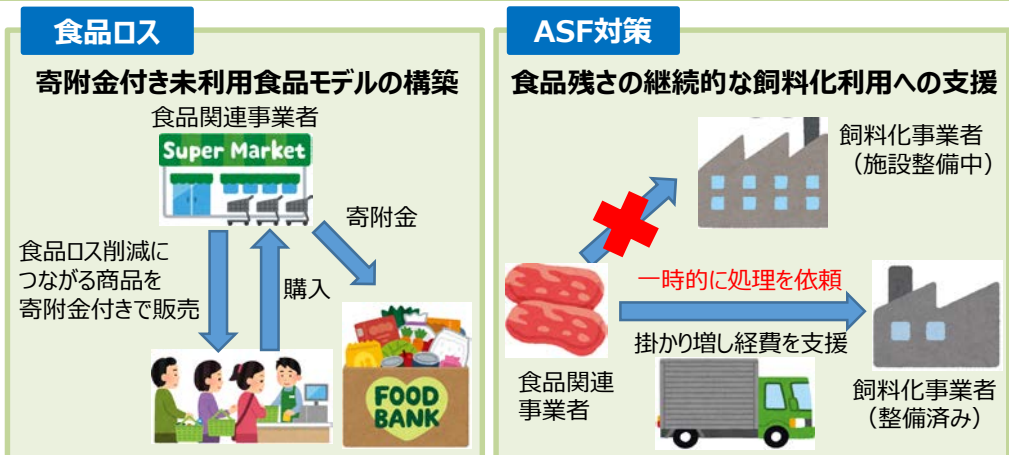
食品ロス

寄附金付き未利用食品モデルの構築

食品関連事業者

Super Market

寄附金

食品ロス削減につながる商品を寄附金付きで販売

購入

FOOD BANK

ASF対策

食品残さの継続的な飼料化利用への支援

飼料化事業者
（施設整備中）

一時的に処理を依頼

掛かり増し経費を支援

食品関連事業者

飼料化事業者
（整備済み）